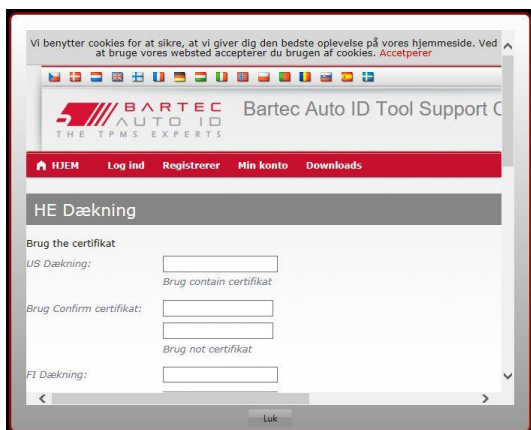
Vi benytter cookies for at sikre, at vi giver dig den bedste oplevelse på vores hjemmeside. Ved at bruge vores websted accepterer du brugen af cookies. Accepterer

BARTEC AUTO ID
THE TPMS EXPERTS

Bartec Auto ID Tool Support C

HJEM Log ind Registrerer Min konto Downloads

HE Dækning

Brug the certifikat

US Dækning:

Brug contain certifikat

Brug Confirm certifikat:

Brug not certifikat

FI Dækning:

Luk